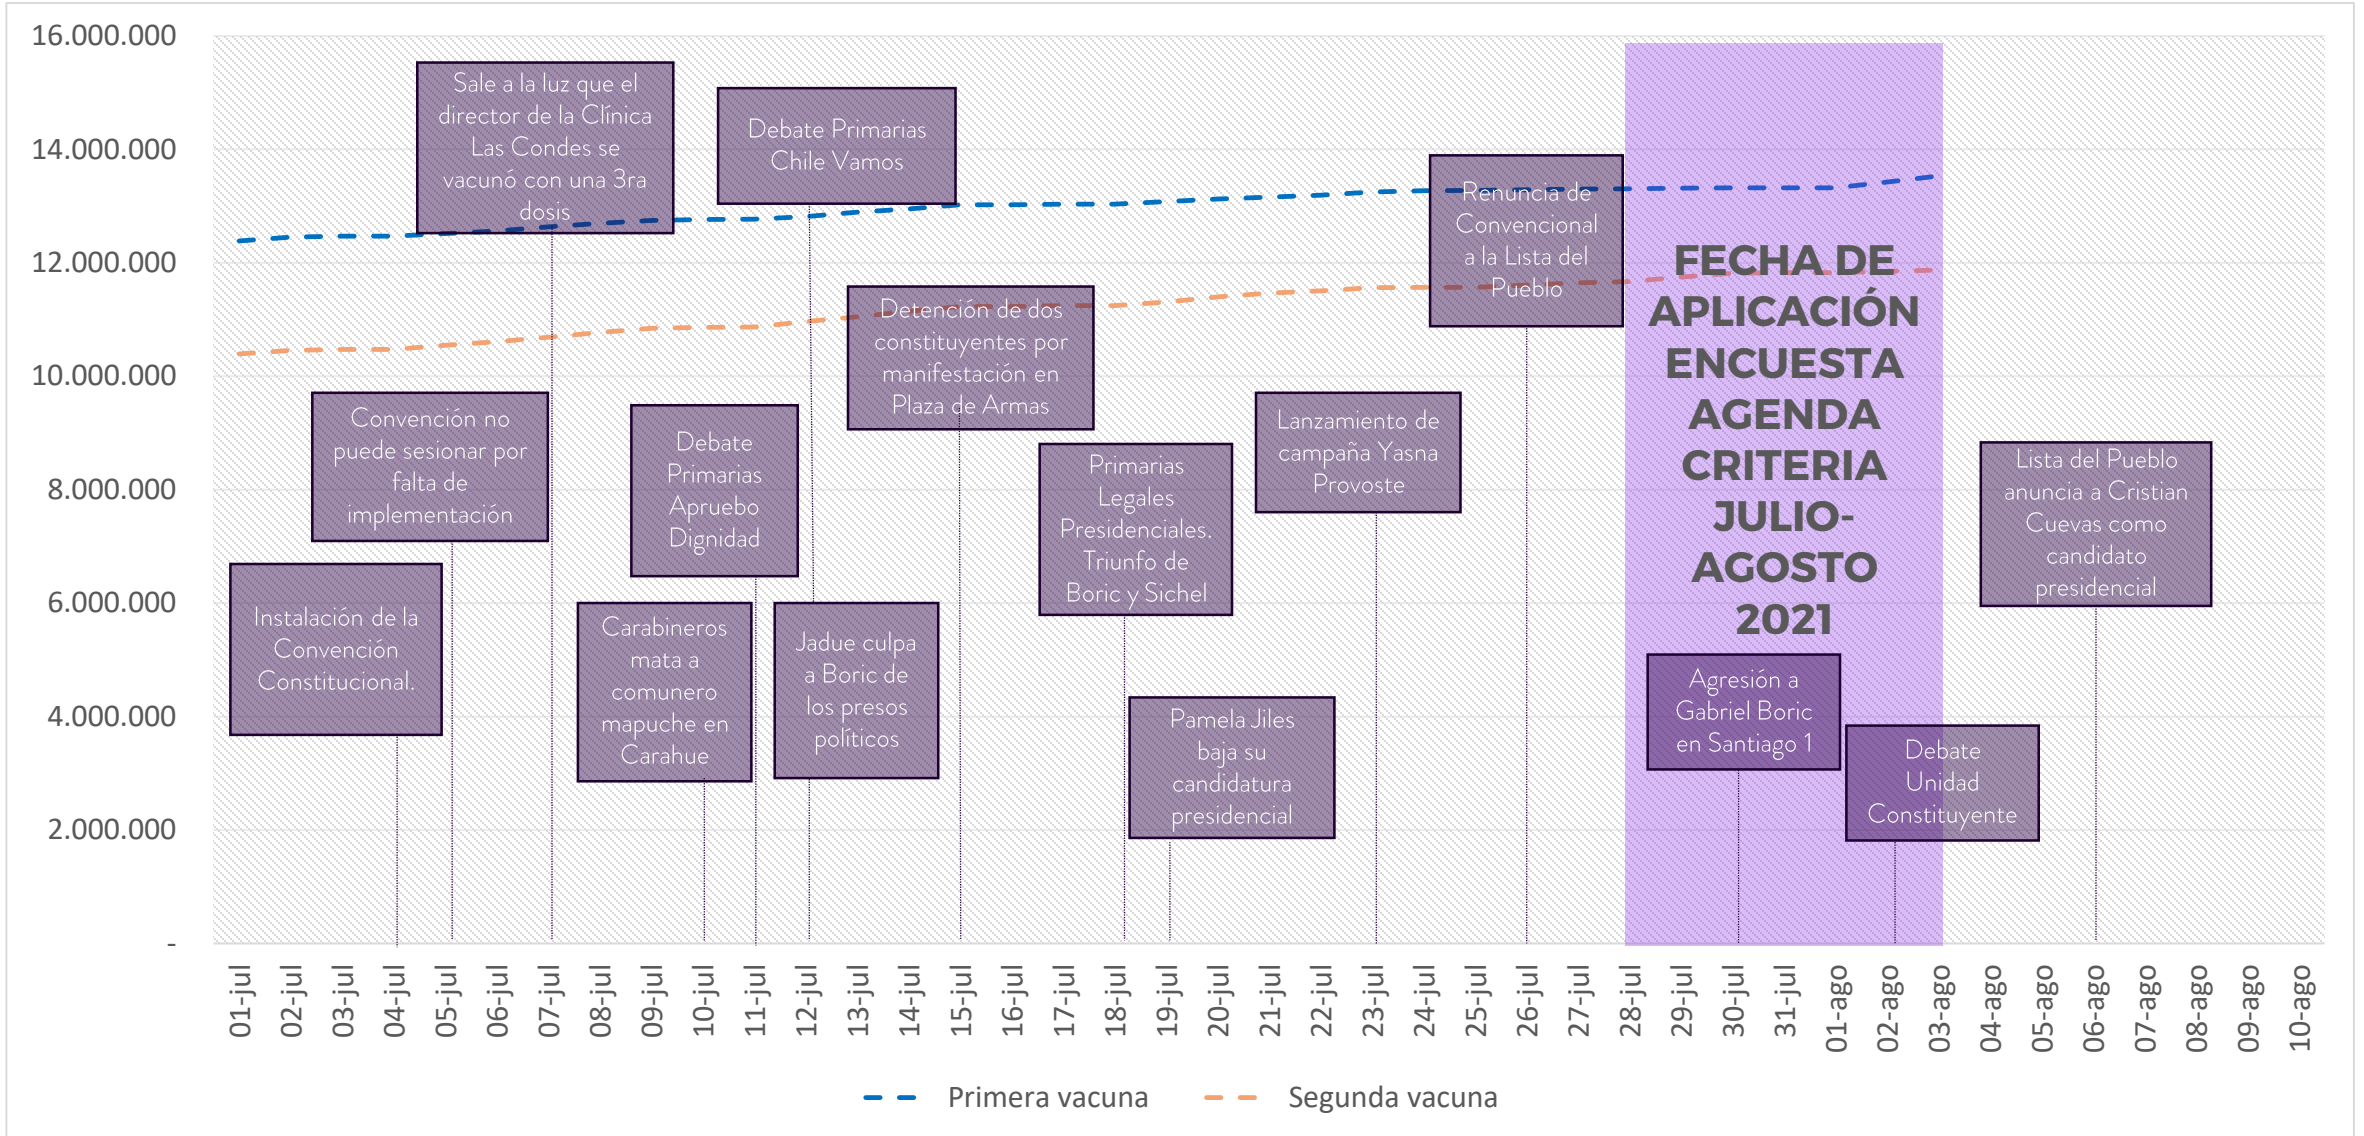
16.000.000
14.000.000
12.000.000
10.000.000
8.000.000
6.000.000
4.000.000
2.000.000
-

Sale a la luz que el director de la Clínica Las Condes se vacunó con una 3ra dosis

Debate Primarias Chile Vamos

Renuncia de Convencional a la Lista del Pueblo

FECHA DE APLICACIÓN ENCUESTA AGENDA CRITERIA JULIO-AGOSTO 2021

Detención de dos constituyentes por manifestación en Plaza de Armas

Convención no puede sesionar por falta de implementación

Debate Primarias Apruebo Dignidad

Lanzamiento de campaña Yasna Provoste

Primarias Legales Presidenciales. Triunfo de Boric y Sichel

Lista del Pueblo anuncia a Cristian Cuevas como candidato presidencial

Instalación de la Convención Constitucional.

Carabineros mata a comunero mapuche en Carahue

Jadue culpa a Boric de los presos políticos

Agresión a Gabriel Boric en Santiago 1

Pamela Jiles baja su candidatura presidencial

Debate Unidad Constituyente

01-jul 02-jul 03-jul 04-jul 05-jul 06-jul 07-jul 08-jul 09-jul 10-jul 11-jul 12-jul 13-jul 14-jul 15-jul 16-jul 17-jul 18-jul 19-jul 20-jul 21-jul 22-jul 23-jul 24-jul 25-jul 26-jul 27-jul 28-jul 29-jul 30-jul 31-jul 01-ago 02-ago 03-ago 04-ago 05-ago 06-ago 07-ago 08-ago 09-ago 10-ago

Primera vacuna
Segunda vacuna